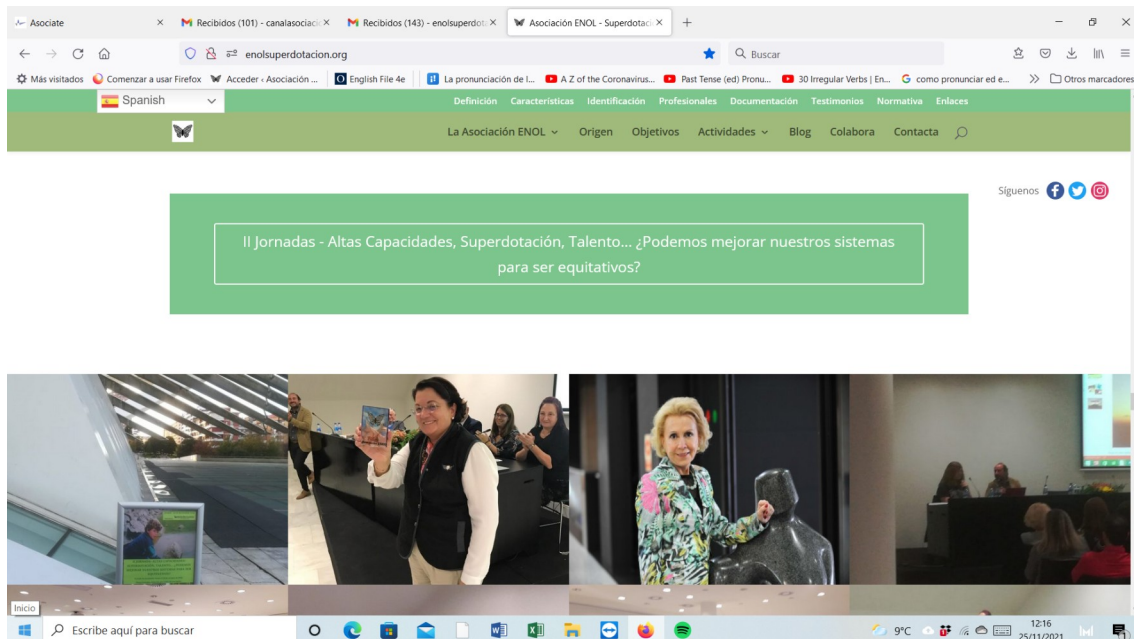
Asociate × Recibidos (101) - canalasociaci × Recibidos (143) - enolsuperdot × Asociación ENOL - Superdotaci × +

enolsuperdotacion.org

Buscar

Más visitados Comenzar a usar Firefox Acceder ‹ Asociación ... English File 4e La pronunciación de l... A Z of the Coronavirus... Past Tense (ed) Pronu... 30 Irregular Verbs | En... como pronunciar ed e... Otros marcadores

Spanish

Definición Características Identificación Profesionales Documentación Testimonios Normativa Enlaces

La Asociación ENOL Origen Objetivos Actividades Blog Colabora Contacta

Síguenos

II Jornadas - Altas Capacidades, Superdotación, Talento... ¿Podemos mejorar nuestros sistemas para ser equitativos?

Inicio

Escribe aquí para buscar

9°C 12:16 25/11/2021